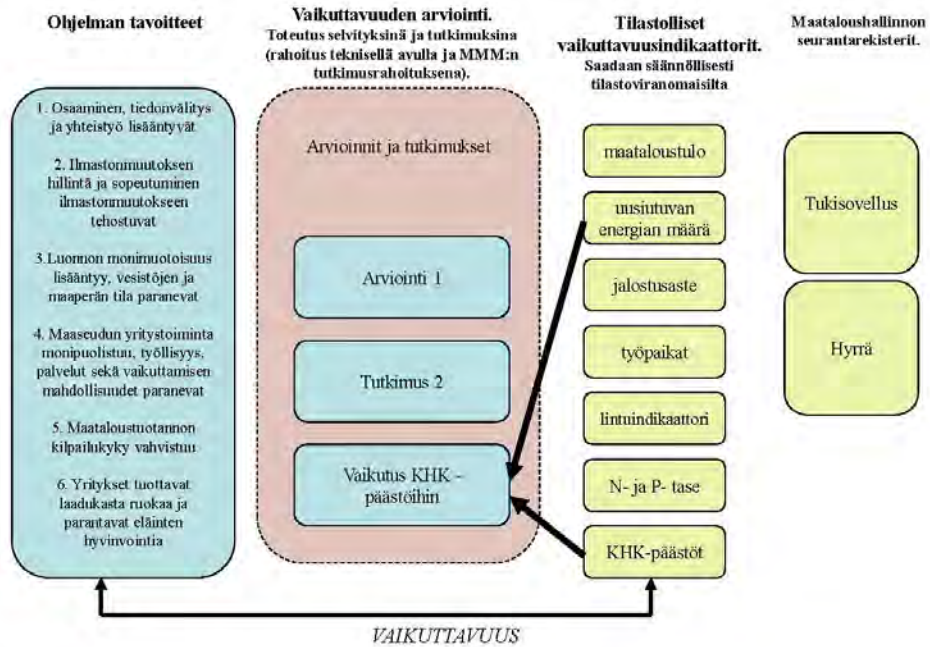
Ohjelman tavoitteet

Vaikuttavuuden arviointi.
Toteutus selvityksinä ja tutkimuksina (rahoitus teknisellä avulla ja MMM:n tutkimusrahoituksena).

Tilastolliset vaikuttavuusindikaattorit.
Saadaan säännöllisesti tilastoviranomaisilta

Maataloushallinnon seurantarekisterit.

1. Osaaminen, tiedonvälitys ja yhteistyö lisääntyvät

2. Ilmastonmuutoksen hillintä ja sopeutuminen ilmastonmuutokseen tehostuvat

3.Luonnon monimuotoisuus lisääntyy, vesistöjen ja maaperän tila paranevat

4. Maaseudun yritystoiminta monipuolistuu, työllisyys, palvelut sekä vaikuttamisen mahdollisuudet paranevat

5. Maataloustuotannon kilpailukyky vahvistuu

6. Yritykset tuottavat laadukasta ruokaa ja parantavat eläinten hyvinvointia

Arvioinnit ja tutkimukset

Arviointi 1

Tutkimus 2

Vaikutus KHK - päästöihin

maataloustulo

uusiutuvan energian määrä

jalostusaste

työpaikat

lintuindikaattori

N- ja P- tase

KHK-päästöt

Tukisovellus

Hyrrä

VAIKUTTAVUUS